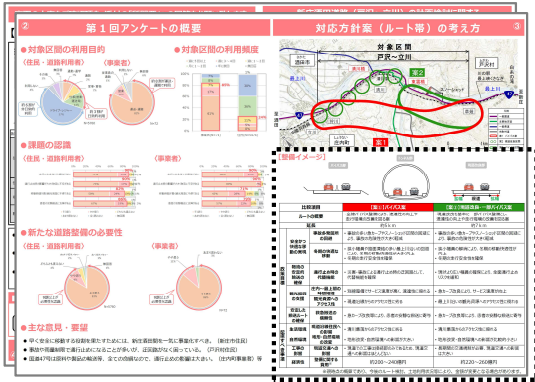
2

第１回アンケートの概要

●対象区間の利用目的

（住民・道路利用者）

（事業者）

●対象区間の利用頻度

●課題の認識

（住民・道路利用者）

（事業者）

●新たな道路整備の必要性

（住民・道路利用者）

（事業者）

●主な意見・要望

● 早く安全に移動する移動を実現するために、新たな道路整備を一刻も早く進めてほしい。（新庄市住民）

● 事故や雨量規制で通行止めになることが多いが、迂回路がなく困っている。（戸沢村住民）

● 国道47号は屋根や製品の輸送等、全ての物流にとって、通行止めの影響は大きい。（庄内町事業者）等

対応方針案（ルート帯）の考え方

3

対象区間

戸沢～立川

案1

案2

最上川

【整備イメージ】

| 比較項目 | 【案1】バイパス案 | 【案2】現道改良＋一部バイパス案 |
|---|---|---|
| 延長 | 約5km | 約5km |
| 事故や災害に強い道路 | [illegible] | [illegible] |
| 整備費 | 約200～240億円 | 約200～260億円 |